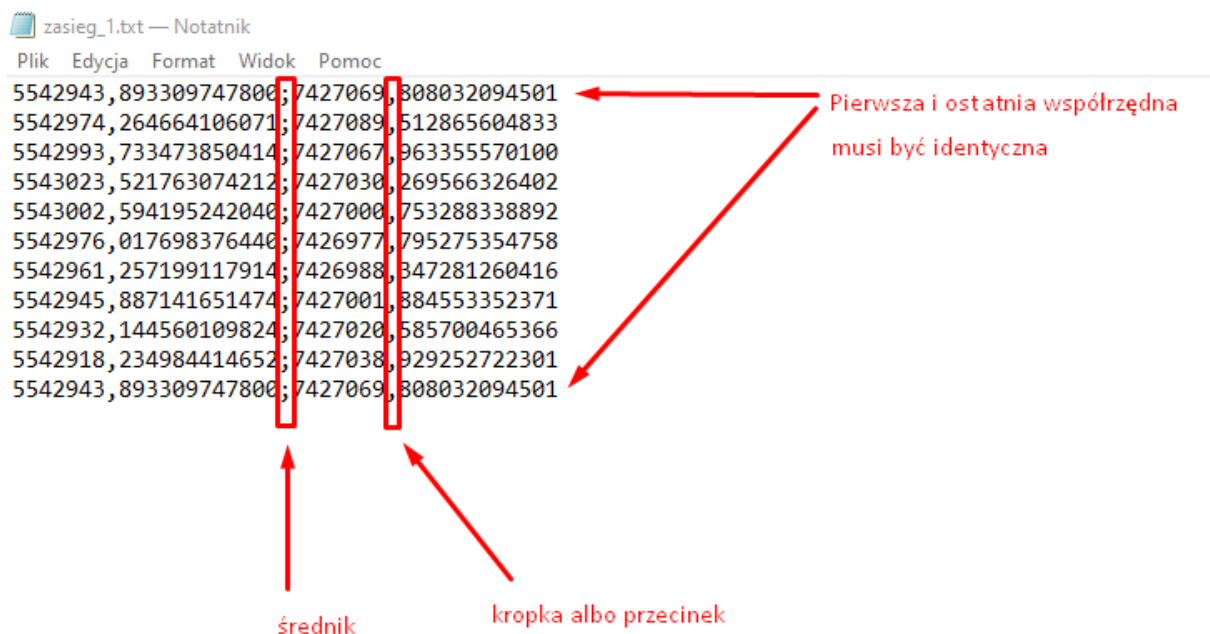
zasieg_1.txt — Notatnik

Plik Edycja Format Widok Pomoc

5542943,893309747800;7427069,808032094501
5542974,264664106071;7427089,512865604833
5542993,733473850414;7427067,963355570100
5543023,521763074212;7427030,269566326402
5543002,594195242040;7427000,753288338892
5542976,017698376440;7426977,795275354758
5542961,257199117914;7426988,347281260416
5542945,887141651474;7427001,884553352371
5542932,144560109824;7427020,585700465366
5542918,234984414652;7427038,929252722301
5542943,893309747800;7427069,808032094501

Pierwsza i ostatnia współrzędna musi być identyczna

średnik

kropka albo przecinek